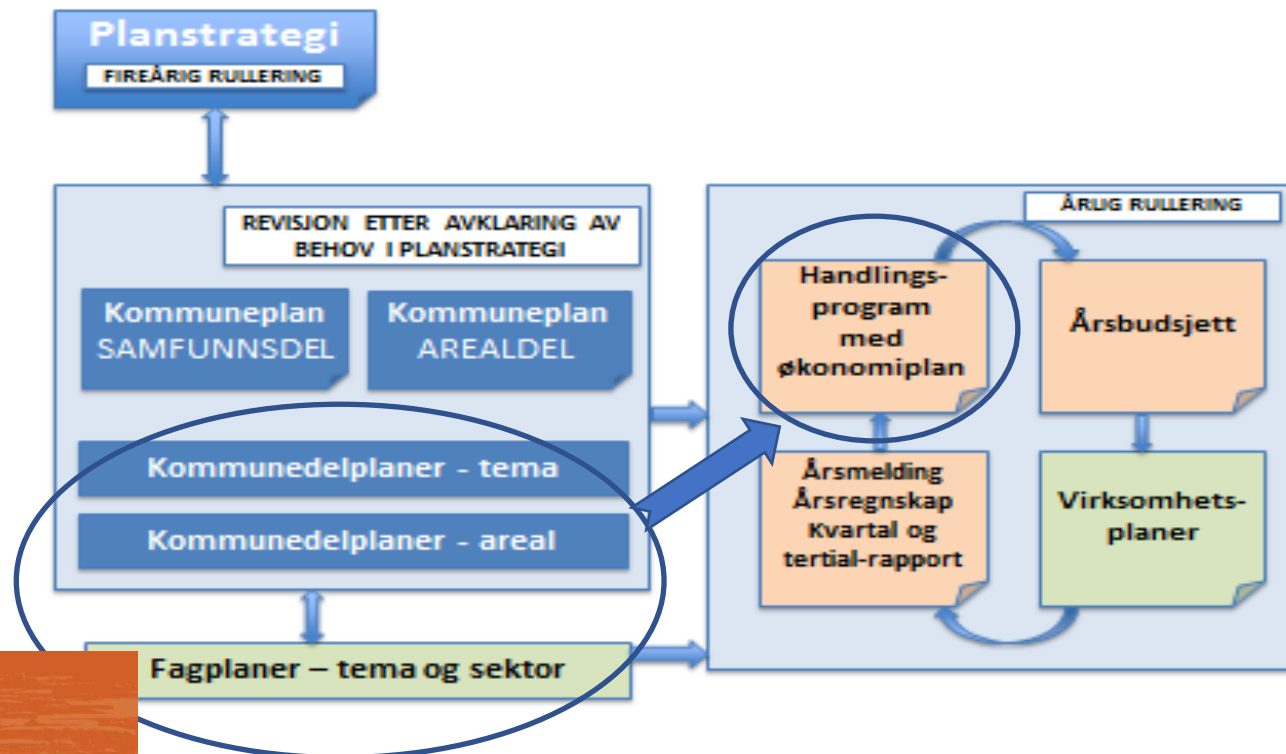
Planstrategi
FIREÅRIG RULLERING

REVISJON ETTER AVKLARING AV BEHOV I PLANSTRATEGI

Kommuneplan SAMFUNNSDEL

Kommuneplan AREALDEL

Kommunedelplaner - tema

Kommunedelplaner - areal

Fagplaner – tema og sektor

ÅRLIG RULLERING

Handlings-program med økonomiplan

Årsbudsjett

Årsmelding Årsregnskap Kvartal og tertial-rapport

Virksomhets-planer